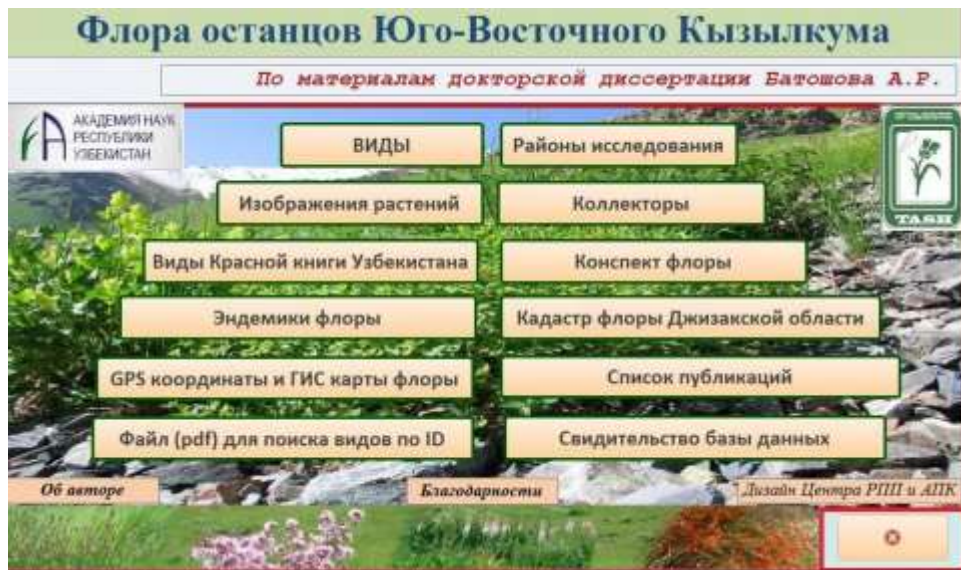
Флора останцов Юго-Восточного Кызылкума

По материалам докторской диссертации Батошова А.Р.

АКАДЕМИЯ НАУК РЕСПУБЛИКИ УЗБЕКИСТАН

TASH

ВИДЫ

Районы исследования

Изображения растений

Коллекторы

Виды Красной книги Узбекистана

Конспект флоры

Эндемики флоры

Кадастр флоры Джизакской области

GPS координаты и ГИС карты флоры

Список публикаций

Файл (pdf) для поиска видов по ID

Свидетельство базы данных

Об авторе

Благодарности

Дизайн Центра РПП и АПК